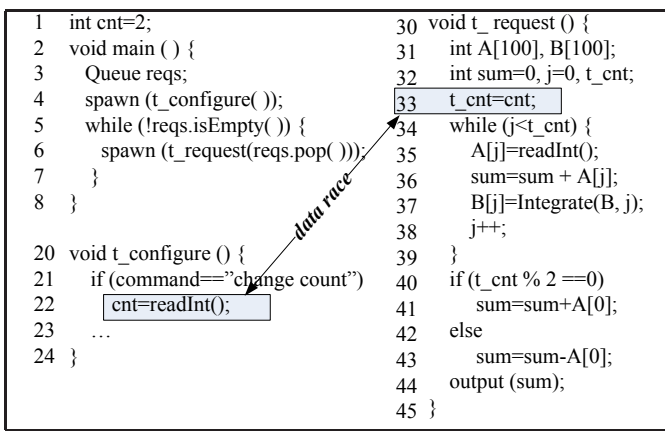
1 int cnt=2;
2 void main ( ) {
3 Queue reqs;
4 spawn (t_configure( ));
5 while (!reqs.isEmpty( )) {
6 spawn (t_request(reqs.pop( )));
7 }
8 }

20 void t_configure () {
21 if (command==”change count”)
22 cnt=readInt();
23 …
24 }

data race

30 void t_ request () {
31 int A[100], B[100];
32 int sum=0, j=0, t_cnt;
33 t_cnt=cnt;
34 while (j<t_cnt) {
35 A[j]=readInt();
36 sum=sum + A[j];
37 B[j]=Integrate(B, j);
38 j++;
39 }
40 if (t_cnt % 2 ==0)
41 sum=sum+A[0];
42 else
43 sum=sum-A[0];
44 output (sum);
45 }